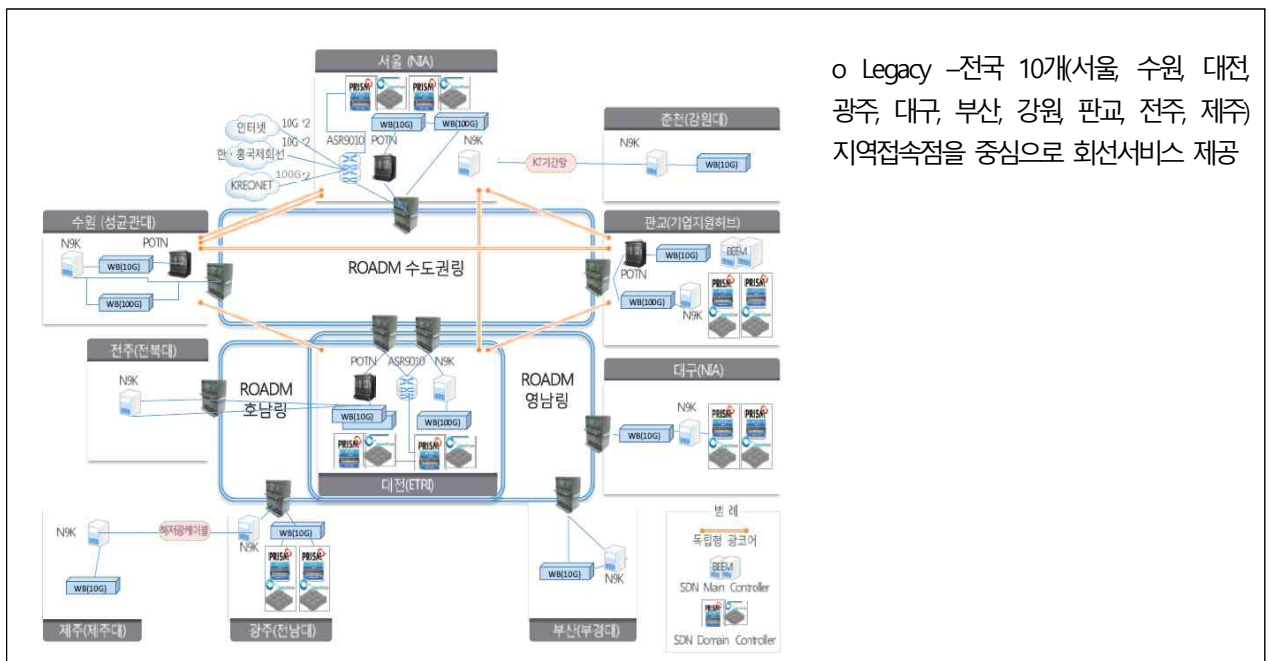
서울 (NIA)

PRISM

PRISM

인터넷

10G *2

10G *2

한·홍국제회선

100G*2

KREONET

ASR9010

POTN

WB(10G)

WB(100G)

N9K

KT기간망

춘천(강원대)

N9K

WB(10G)

수원 (성균관대)

N9K

POTN

WB(10G)

WB(10G)

ROADM 수도권링

판교(기업지원허브)

POTN

BEEM

WB(10G)

WB(100G)

N9K

PRISM

PRISM

전주(전북대)

N9K

ROADM 호남링

POTN

ASR9010

N9K

WB(10G)

WB(100G)

PRISM

PRISM

대전(ETRI)

ROADM 영남링

대구(NIA)

N9K

WB(10G)

PRISM

PRISM

N9K

해저광케이블

N9K

WB(10G)

WB(10G)

PRISM

PRISM

WB(10G)

N9K

범 례

독립형 광코어

BEEM

SDN Main Controller

PRISM

SDN Domain Controller

제주(제주대)

광주(전남대)

부산(부경대)

o Legacy –전국 10개(서울, 수원, 대전, 광주, 대구, 부산, 강원, 판교, 전주, 제주) 지역접속점을 중심으로 회선서비스 제공